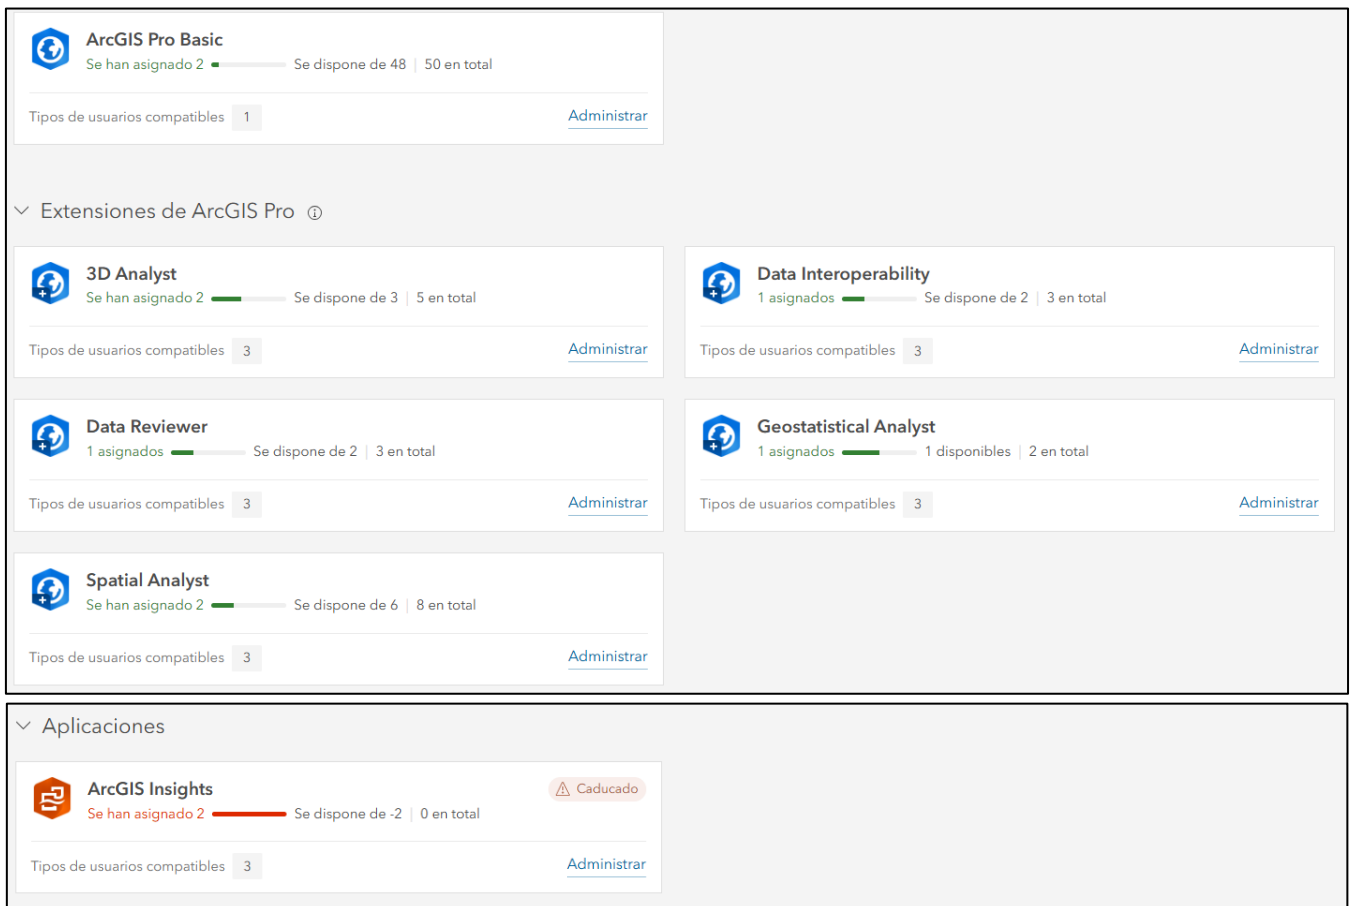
ArcGIS Pro Basic
Se han asignado 2 Se dispone de 48 | 50 en total

Tipos de usuarios compatibles 1 Administrar

Extensiones de ArcGIS Pro

3D Analyst
Se han asignado 2 Se dispone de 3 | 5 en total

Tipos de usuarios compatibles 3 Administrar

Data Interoperability
1 asignados Se dispone de 2 | 3 en total

Tipos de usuarios compatibles 3 Administrar

Data Reviewer
1 asignados Se dispone de 2 | 3 en total

Tipos de usuarios compatibles 3 Administrar

Geostatistical Analyst
1 asignados 1 disponibles | 2 en total

Tipos de usuarios compatibles 3 Administrar

Spatial Analyst
Se han asignado 2 Se dispone de 6 | 8 en total

Tipos de usuarios compatibles 3 Administrar

Aplicaciones

ArcGIS Insights
Caducado
Se han asignado 2 Se dispone de -2 | 0 en total

Tipos de usuarios compatibles 3 Administrar